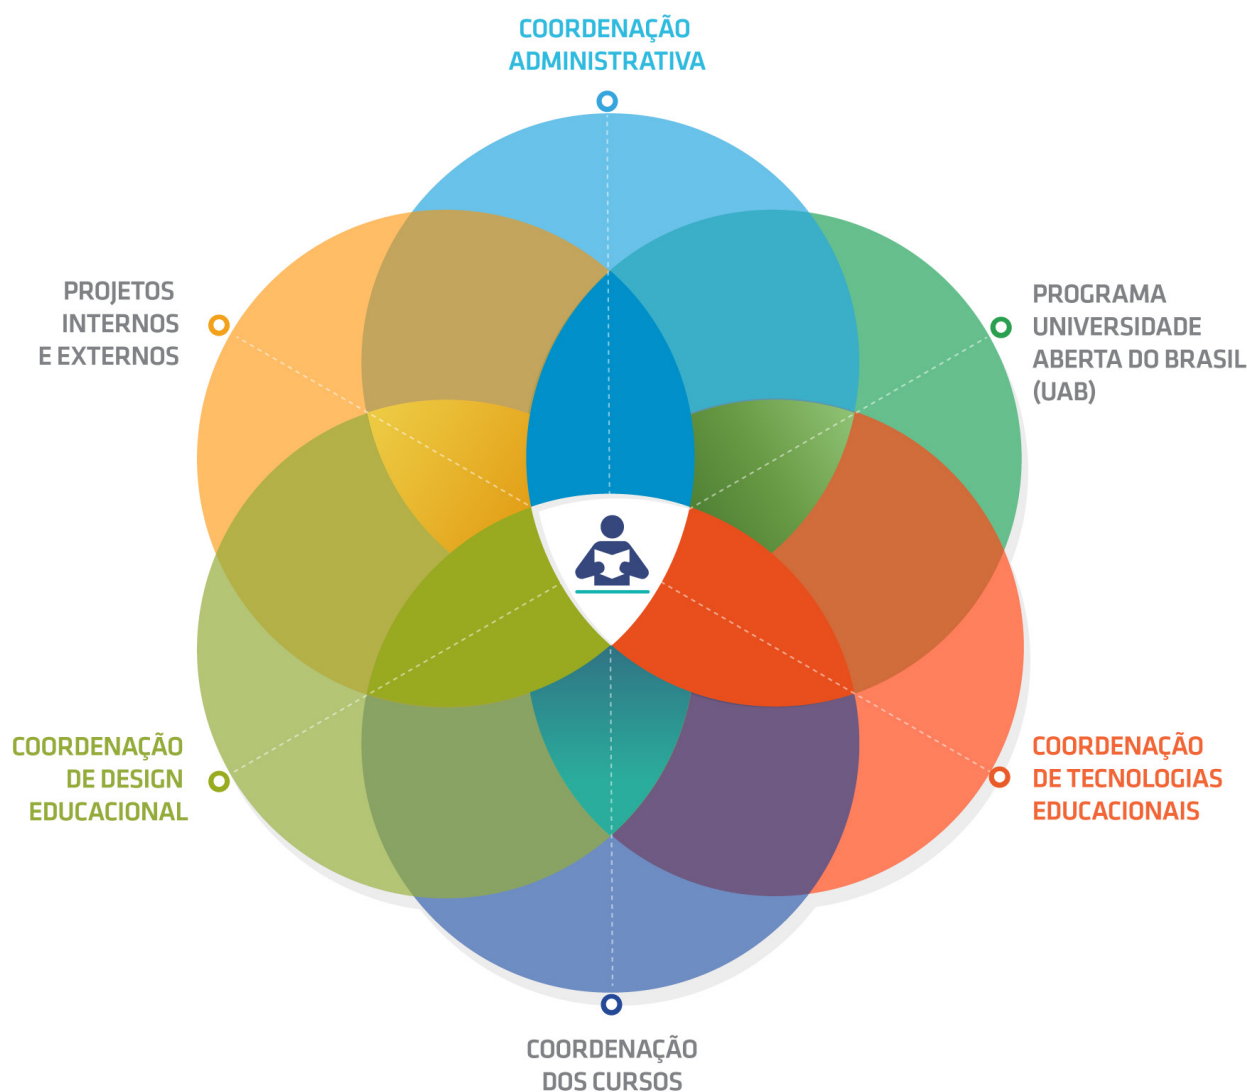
COORDENAÇÃO ADMINISTRATIVA

PROJETOS INTERNOS E EXTERNOS

PROGRAMA UNIVERSIDADE ABERTA DO BRASIL (UAB)

COORDENAÇÃO DE DESIGN EDUCACIONAL

COORDENAÇÃO DE TECNOLOGIAS EDUCACIONAIS

COORDENAÇÃO DOS CURSOS